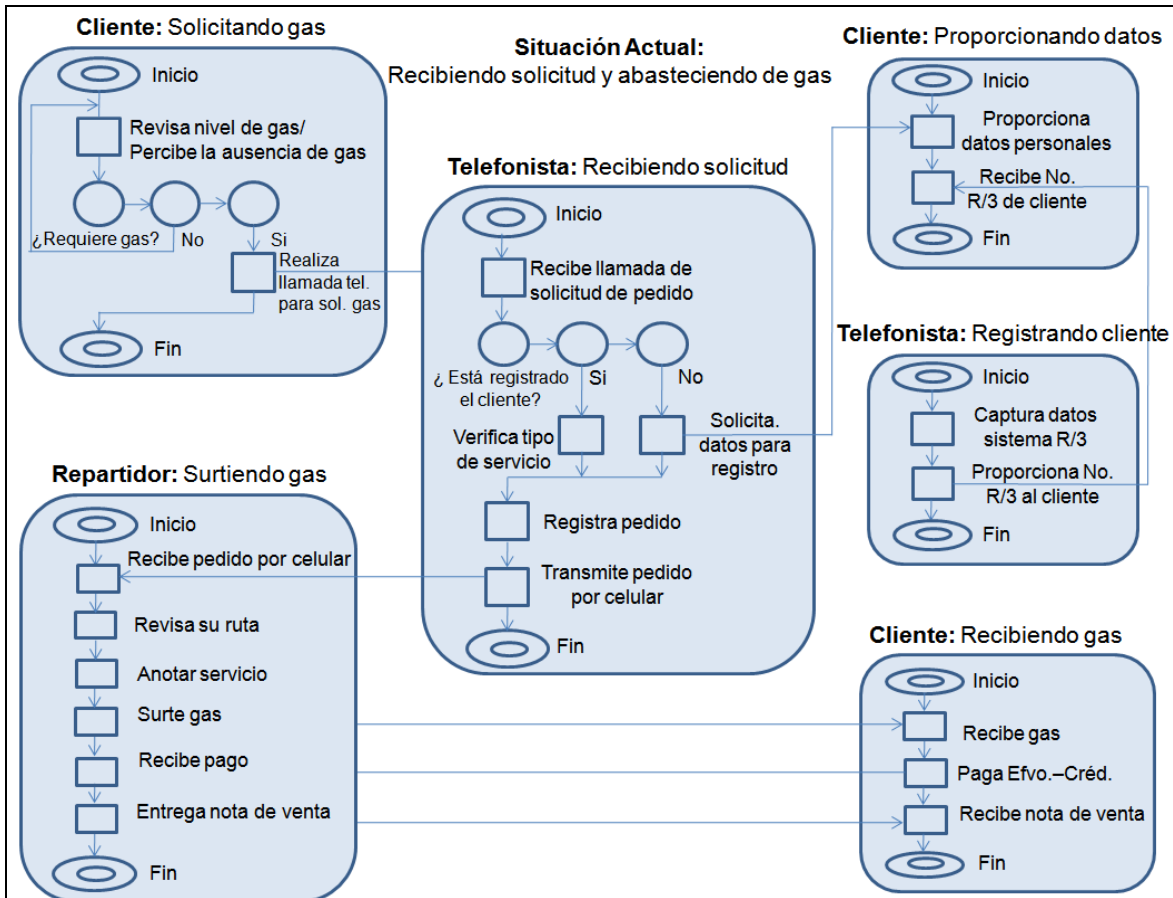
Cliente: Solicitando gas

Inicio

Revisa nivel de gas/ Percibe la ausencia de gas

¿Requiere gas?

No

Si

Realiza llamada tel. para sol. gas

Fin

Situación Actual: Recibiendo solicitud y abasteciendo de gas

Telefonista: Recibiendo solicitud

Inicio

Recibe llamada de solicitud de pedido

¿ Está registrado el cliente?

Si

No

Verifica tipo de servicio

Solicita. datos para registro

Registra pedido

Transmite pedido por celular

Fin

Cliente: Proporcionando datos

Inicio

Proporciona datos personales

Recibe No. R/3 de cliente

Fin

Telefonista: Registrando cliente

Inicio

Captura datos sistema R/3

Proporciona No. R/3 al cliente

Fin

Repartidor: Surtiendo gas

Inicio

Recibe pedido por celular

Revisa su ruta

Anotar servicio

Surte gas

Recibe pago

Entrega nota de venta

Fin

Cliente: Recibiendo gas

Inicio

Recibe gas

Paga Efvo.–Créd.

Recibe nota de venta

Fin